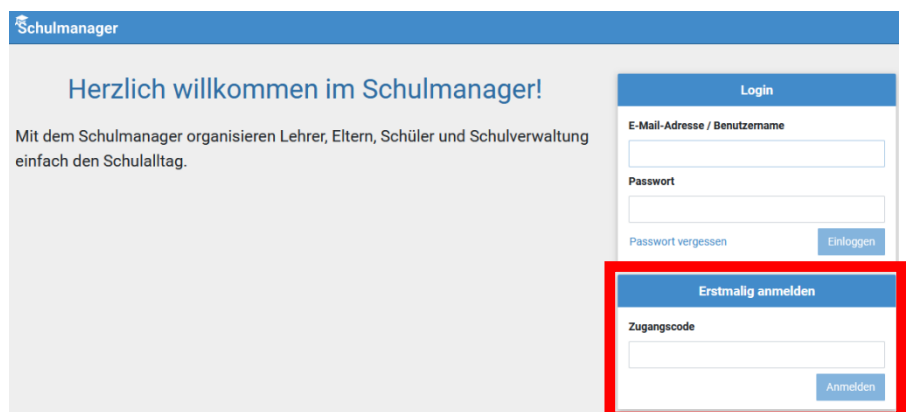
Schulmanager

Herzlich willkommen im Schulmanager!

Mit dem Schulmanager organisieren Lehrer, Eltern, Schüler und Schulverwaltung einfach den Schulalltag.

Login

E-Mail-Adresse / Benutzername

Passwort

Passwort vergessen

Einloggen

Erstmalig anmelden

Zugangscode

Anmelden